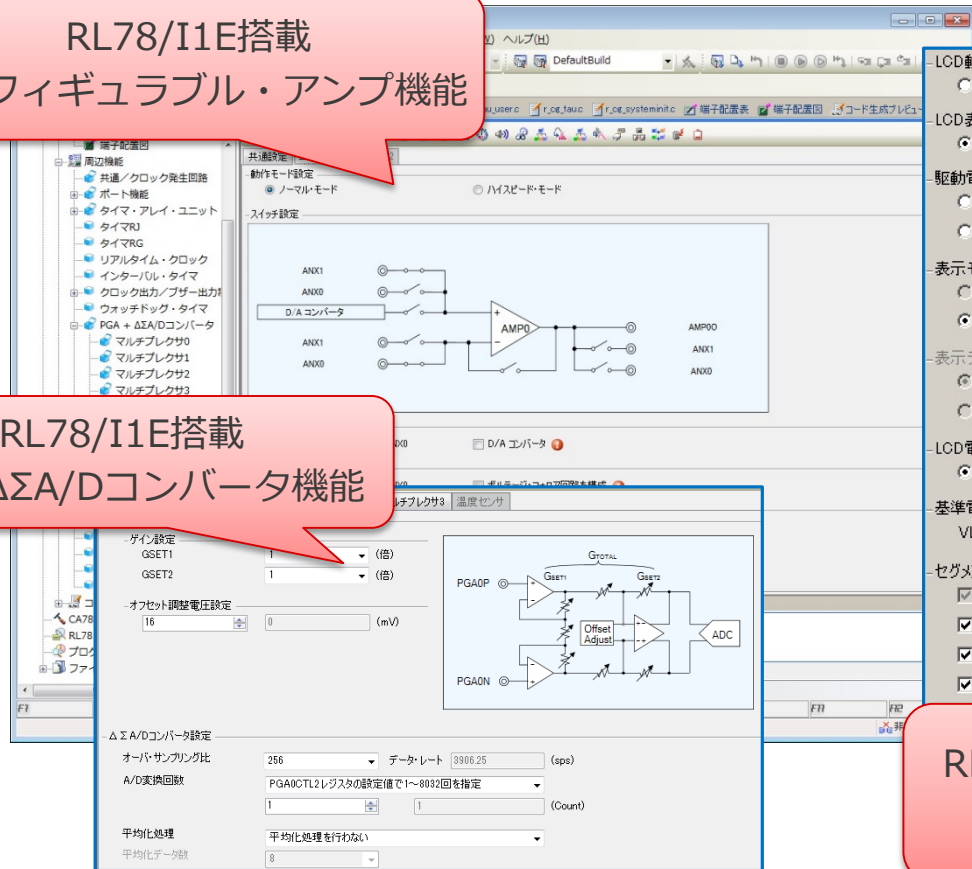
RL78/I1E搭載
フィギュラブル・アンプ機能

W) ヘルプ(H)
DefaultBuild

u_user.c r_cg_tau.c r_cg_systeminit.c 端子配置表 端子配置図 コード生成プレビュー

端子配置図
周辺機能
共通／クロック発生回路
ポート機能
タイマ・アレイ・ユニット
タイマRJ
タイマRG
リアルタイム・クロック
インターバル・タイマ
クロック出力／ブザー出力
ウォッチドッグ・タイマ
PGA + ΔΣA/Dコンバータ
マルチプレクサ0
マルチプレクサ1
マルチプレクサ2
マルチプレクサ3

共通設定
動作モード設定
ノーマル・モード
ハイスピード・モード
スイッチ設定

ANX1
ANX0
D/A コンバータ
AMP0
ANX1
ANX0
AMP0O
ANX1
ANX0

RL78/I1E搭載
ΔΣA/Dコンバータ機能

NX0
D/A コンバータ
ボルテージ・フォロア回路を構成

ルチプレクサ3 温度センサ

ゲイン設定
GSET1 1 (倍)
GSET2 1 (倍)
オフセット調整電圧設定
16 0 (mV)

PGA0P
GTOTAL
GSET1
GSET2
Offset Adjust
ADC
PGA0N

CA78
RL78
プログ
ファイ

F1
F11
F12

ΔΣA/Dコンバータ設定
オーバ・サンプリング比 256 データ・レート 3906.25 (sps)
A/D変換回数 PGA0CTL2レジスタの設定値で1～8032回を指定
1 1 (Count)
平均化処理 平均化処理を行わない
平均化データ数 8

LCD動
LCD表
駆動電
表示モ
表示テ
LCD電
基準電
VL
セグメ

RL